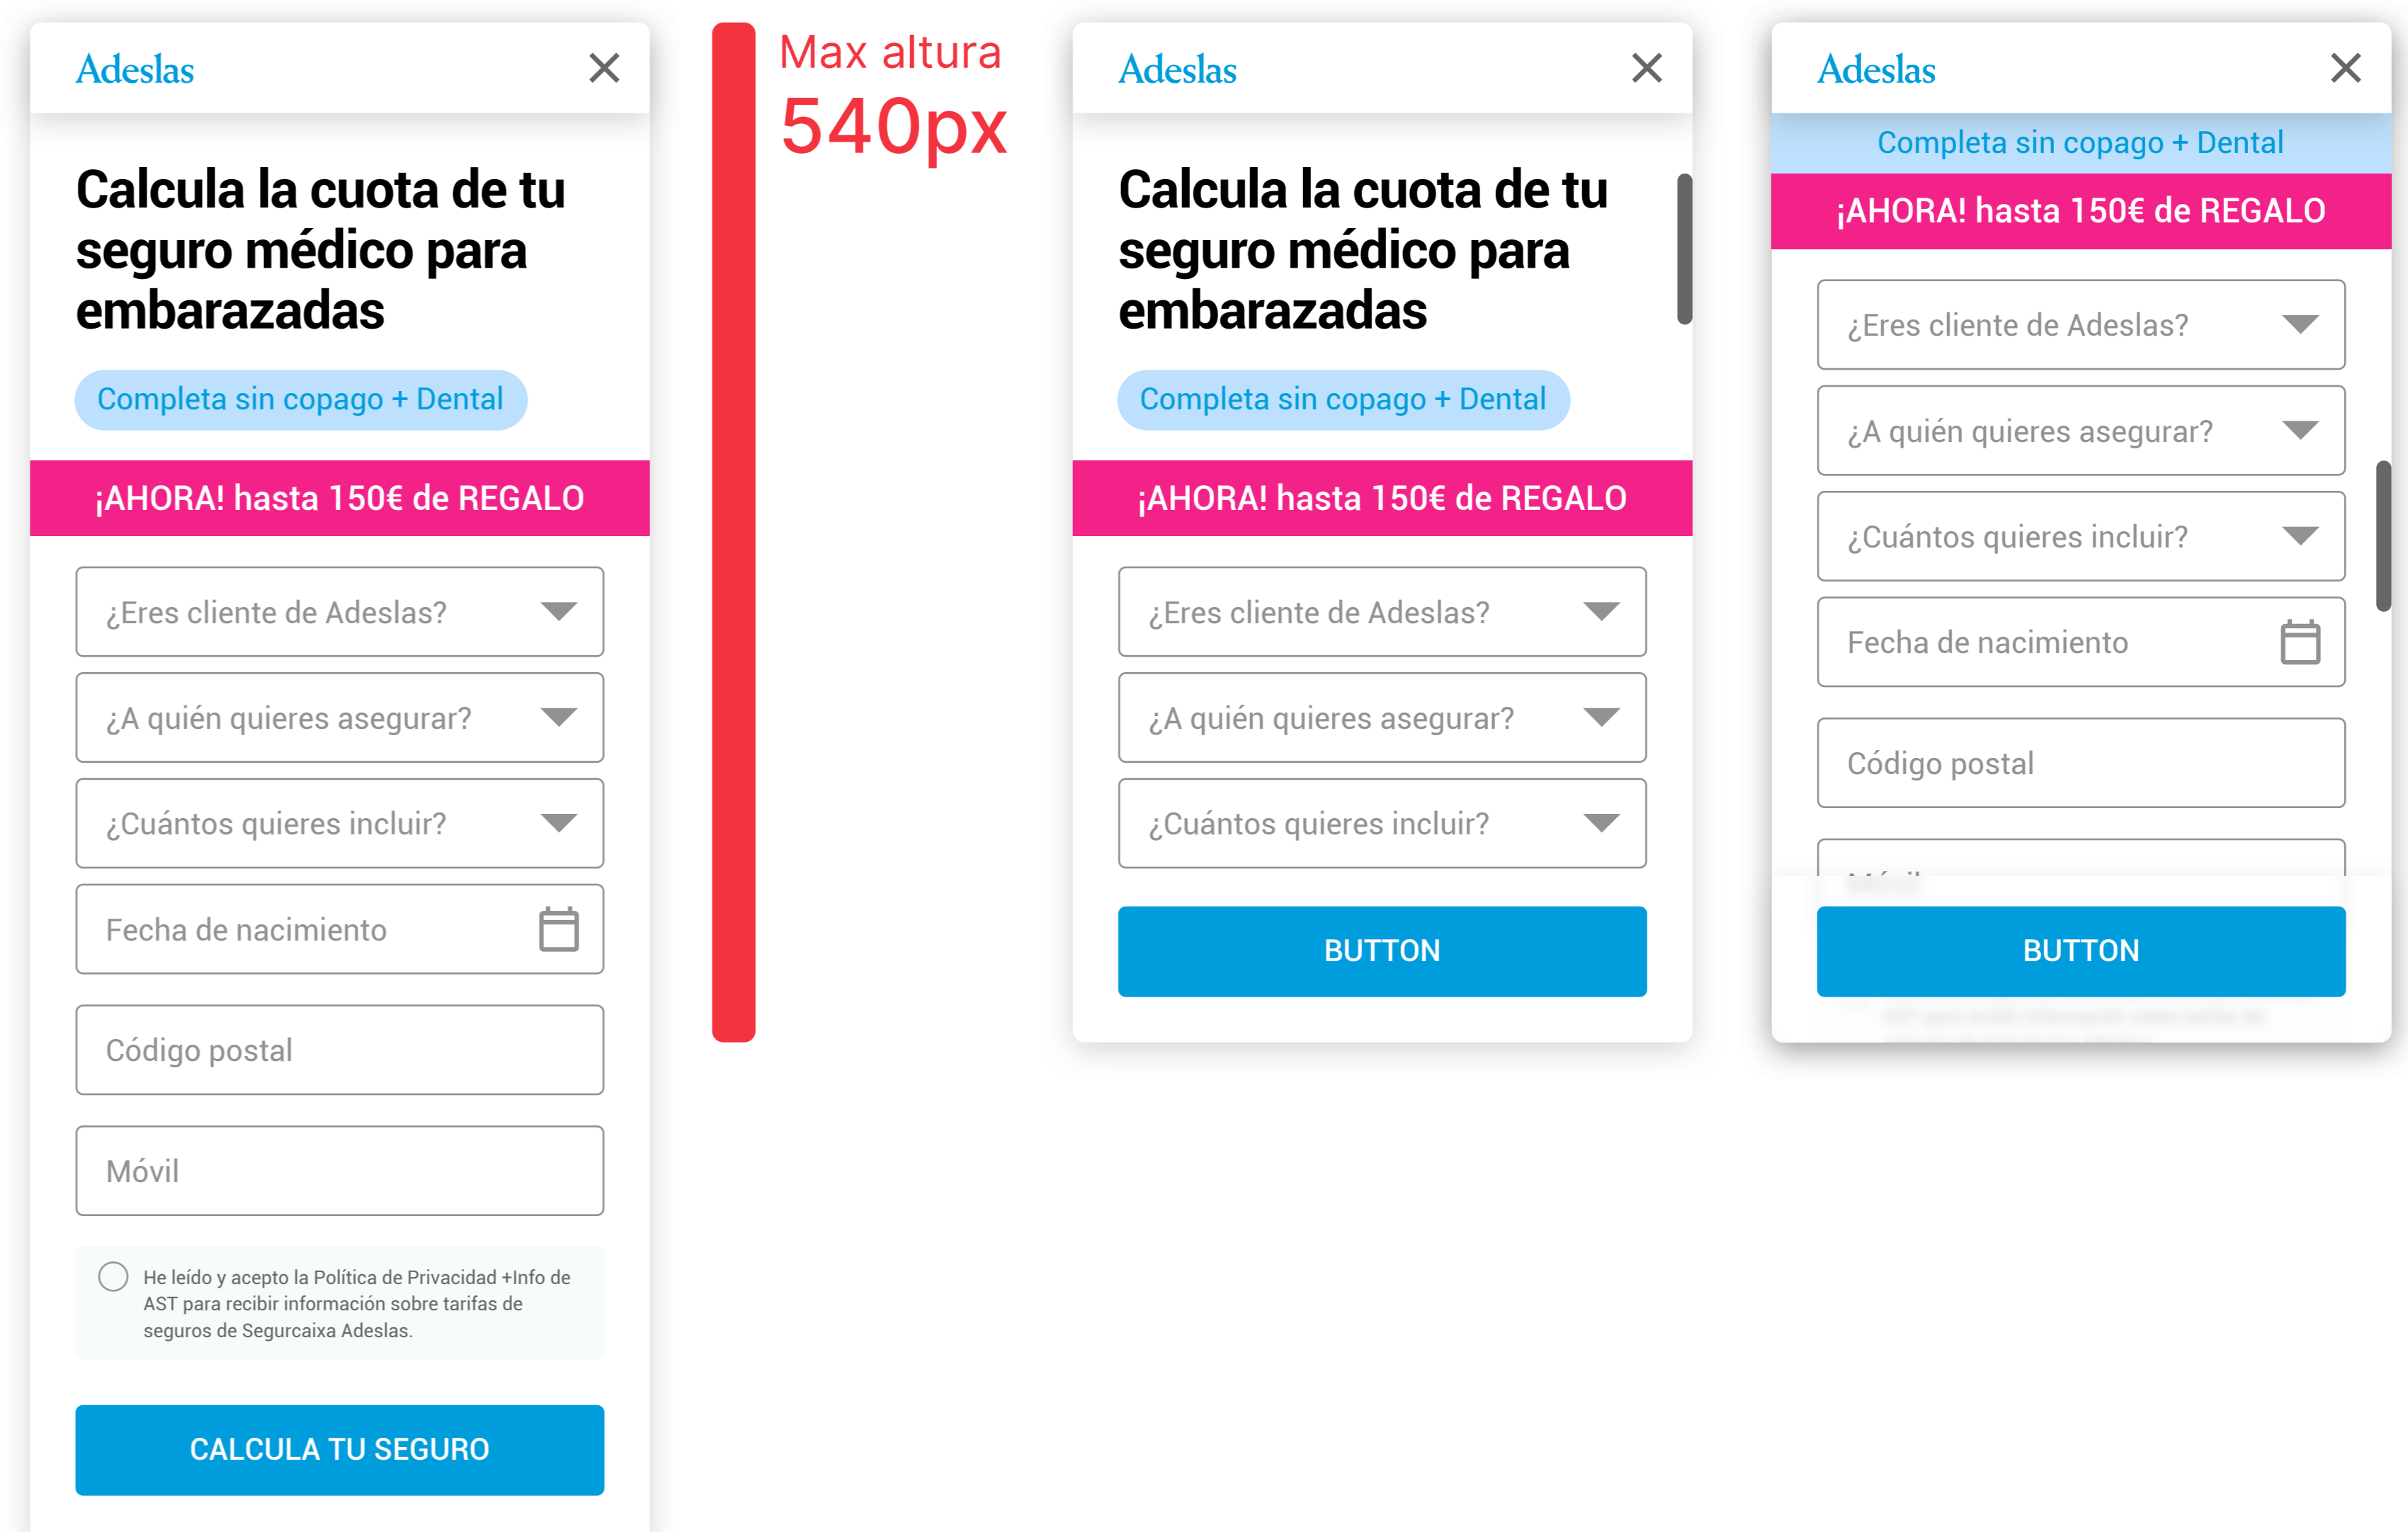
Adeslas

Calcula la cuota de tu seguro médico para embarazadas

Completa sin copago + Dental

¡AHORA! hasta 150€ de REGALO

¿Eres cliente de Adeslas?

¿A quién quieres asegurar?

¿Cuántos quieres incluir?

Fecha de nacimiento

Código postal

Móvil

He leído y acepto la Política de Privacidad +Info de AST para recibir información sobre tarifas de seguros de Segurcaixa Adeslas.

CALCULA TU SEGURO

Max altura 540px

Adeslas

Calcula la cuota de tu seguro médico para embarazadas

Completa sin copago + Dental

¡AHORA! hasta 150€ de REGALO

¿Eres cliente de Adeslas?

¿A quién quieres asegurar?

¿Cuántos quieres incluir?

BUTTON

Adeslas

Completa sin copago + Dental

¡AHORA! hasta 150€ de REGALO

¿Eres cliente de Adeslas?

¿A quién quieres asegurar?

¿Cuántos quieres incluir?

Fecha de nacimiento

Código postal

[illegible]

BUTTON

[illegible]